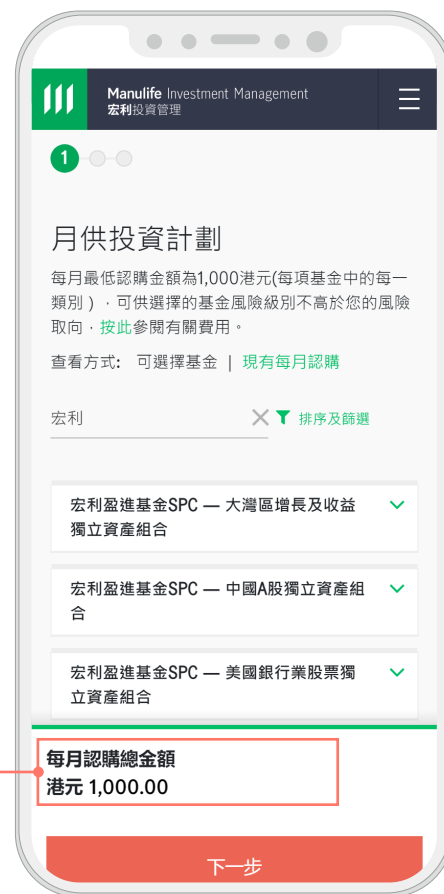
Manulife Investment Management
宏利投資管理

1

月供投資計劃

每月最低認購金額為1,000港元(每項基金中的每一類別）．可供選擇的基金風險級別不高於您的風險取向，按此參閱有關費用。

查看方式: 可選擇基金 | 現有每月認購

宏利

排序及篩選

宏利盈進基金SPC — 大灣區增長及收益獨立資產組合

宏利盈進基金SPC — 中國A股獨立資產組合

宏利盈進基金SPC — 美國銀行業股票獨立資產組合

每月認購總金額
港元 1,000.00

下一步